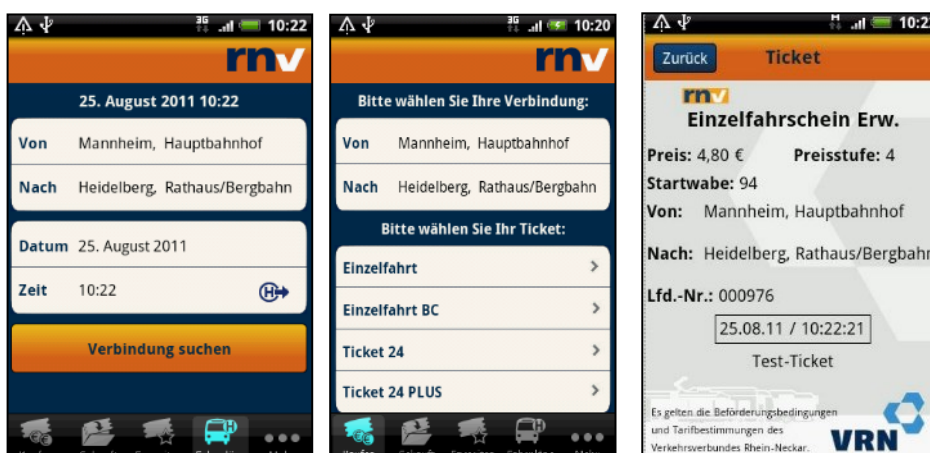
10:22

rnv

25. August 2011 10:22

Von Mannheim, Hauptbahnhof

Nach Heidelberg, Rathaus/Bergbahn

Datum 25. August 2011

Zeit 10:22

Verbindung suchen

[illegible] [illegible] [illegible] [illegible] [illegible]

10:20

rnv

Bitte wählen Sie Ihre Verbindung:

Von Mannheim, Hauptbahnhof

Nach Heidelberg, Rathaus/Bergbahn

Bitte wählen Sie Ihr Ticket:

Einzelfahrt

Einzelfahrt BC

Ticket 24

Ticket 24 PLUS

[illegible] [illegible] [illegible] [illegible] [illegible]

10:2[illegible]

Zurück Ticket

rnv

Einzelfahrschein Erw.

Preis: 4,80 € Preisstufe: 4

Startwabe: 94

Von: Mannheim, Hauptbahnhof

Nach: Heidelberg, Rathaus/Bergbahn

Lfd.-Nr.: 000976

25.08.11 / 10:22:21

Test-Ticket

Es gelten die Beförderungsbedingungen und Tarifbestimmungen des Verkehrsverbundes Rhein-Neckar.

VRN